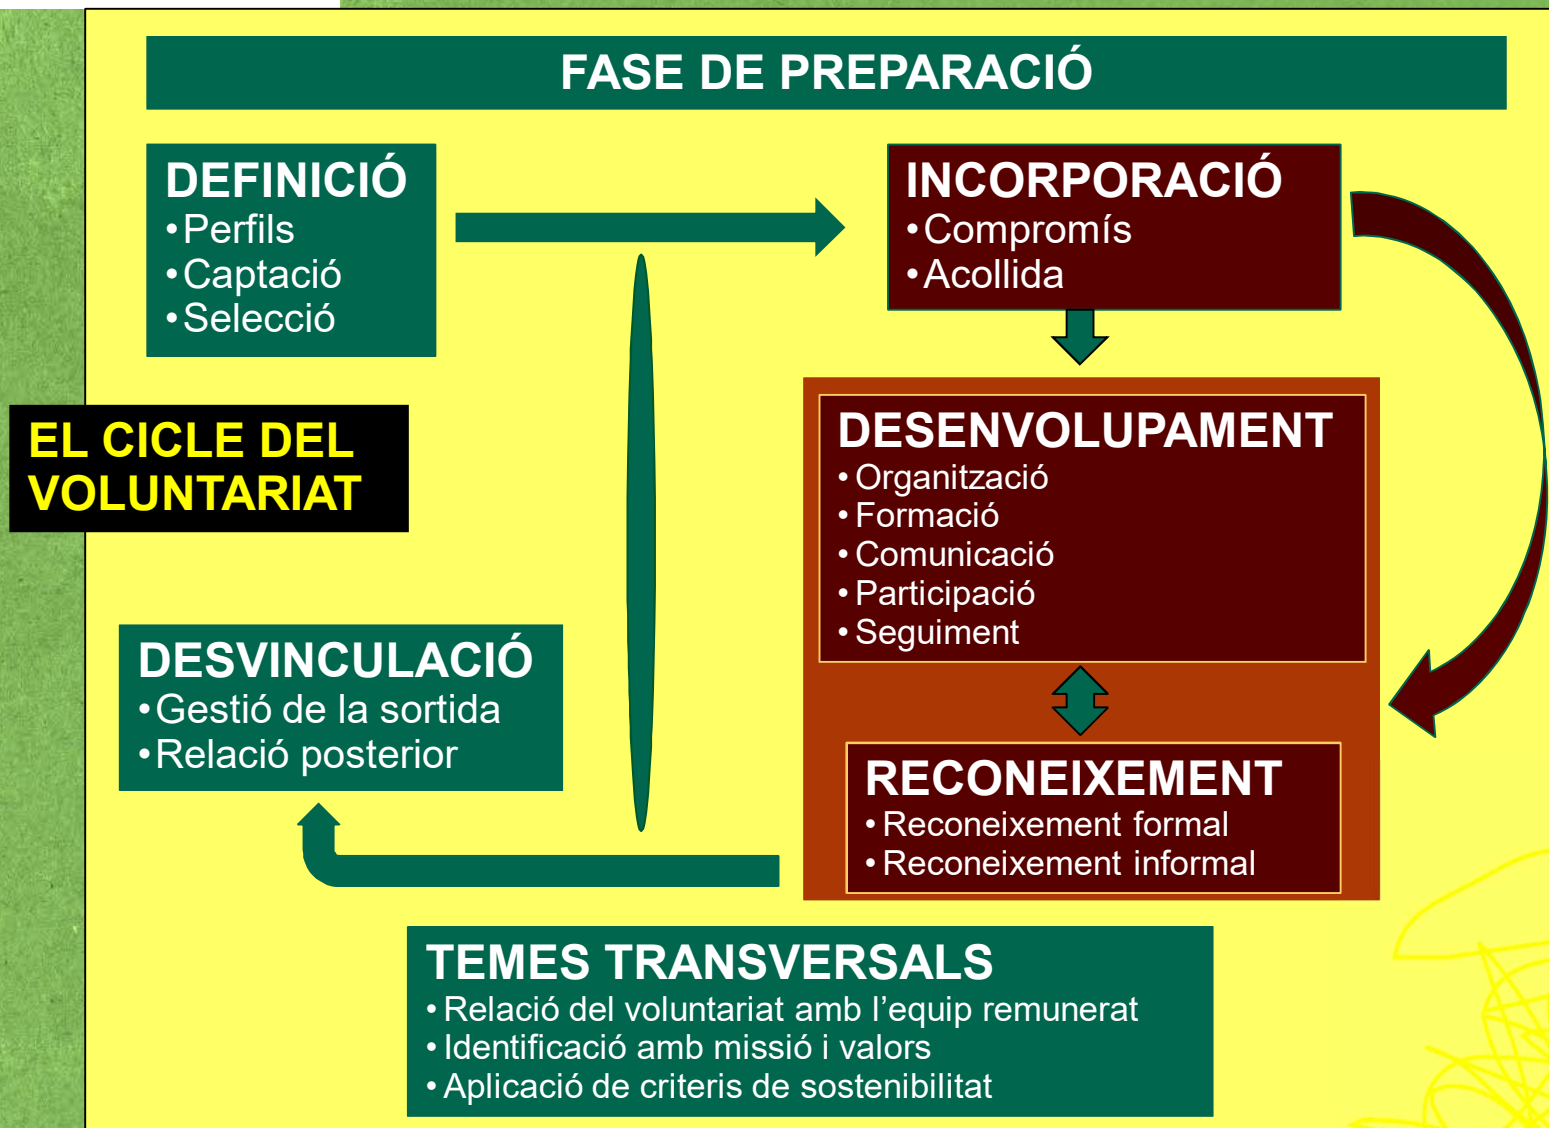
FASE DE PREPARACIÓ

DEFINICIÓ
•Perfils
•Captació
•Selecció

INCORPORACIÓ
•Compromís
•Acollida

EL CICLE DEL VOLUNTARIAT

DESENVOLUPAMENT
•Organització
•Formació
•Comunicació
•Participació
•Seguiment

DESVINCULACIÓ
•Gestió de la sortida
•Relació posterior

RECONEIXEMENT
•Reconeixement formal
•Reconeixement informal

TEMES TRANSVERSALS
•Relació del voluntariat amb l’equip remunerat
•Identificació amb missió i valors
•Aplicació de criteris de sostenibilitat